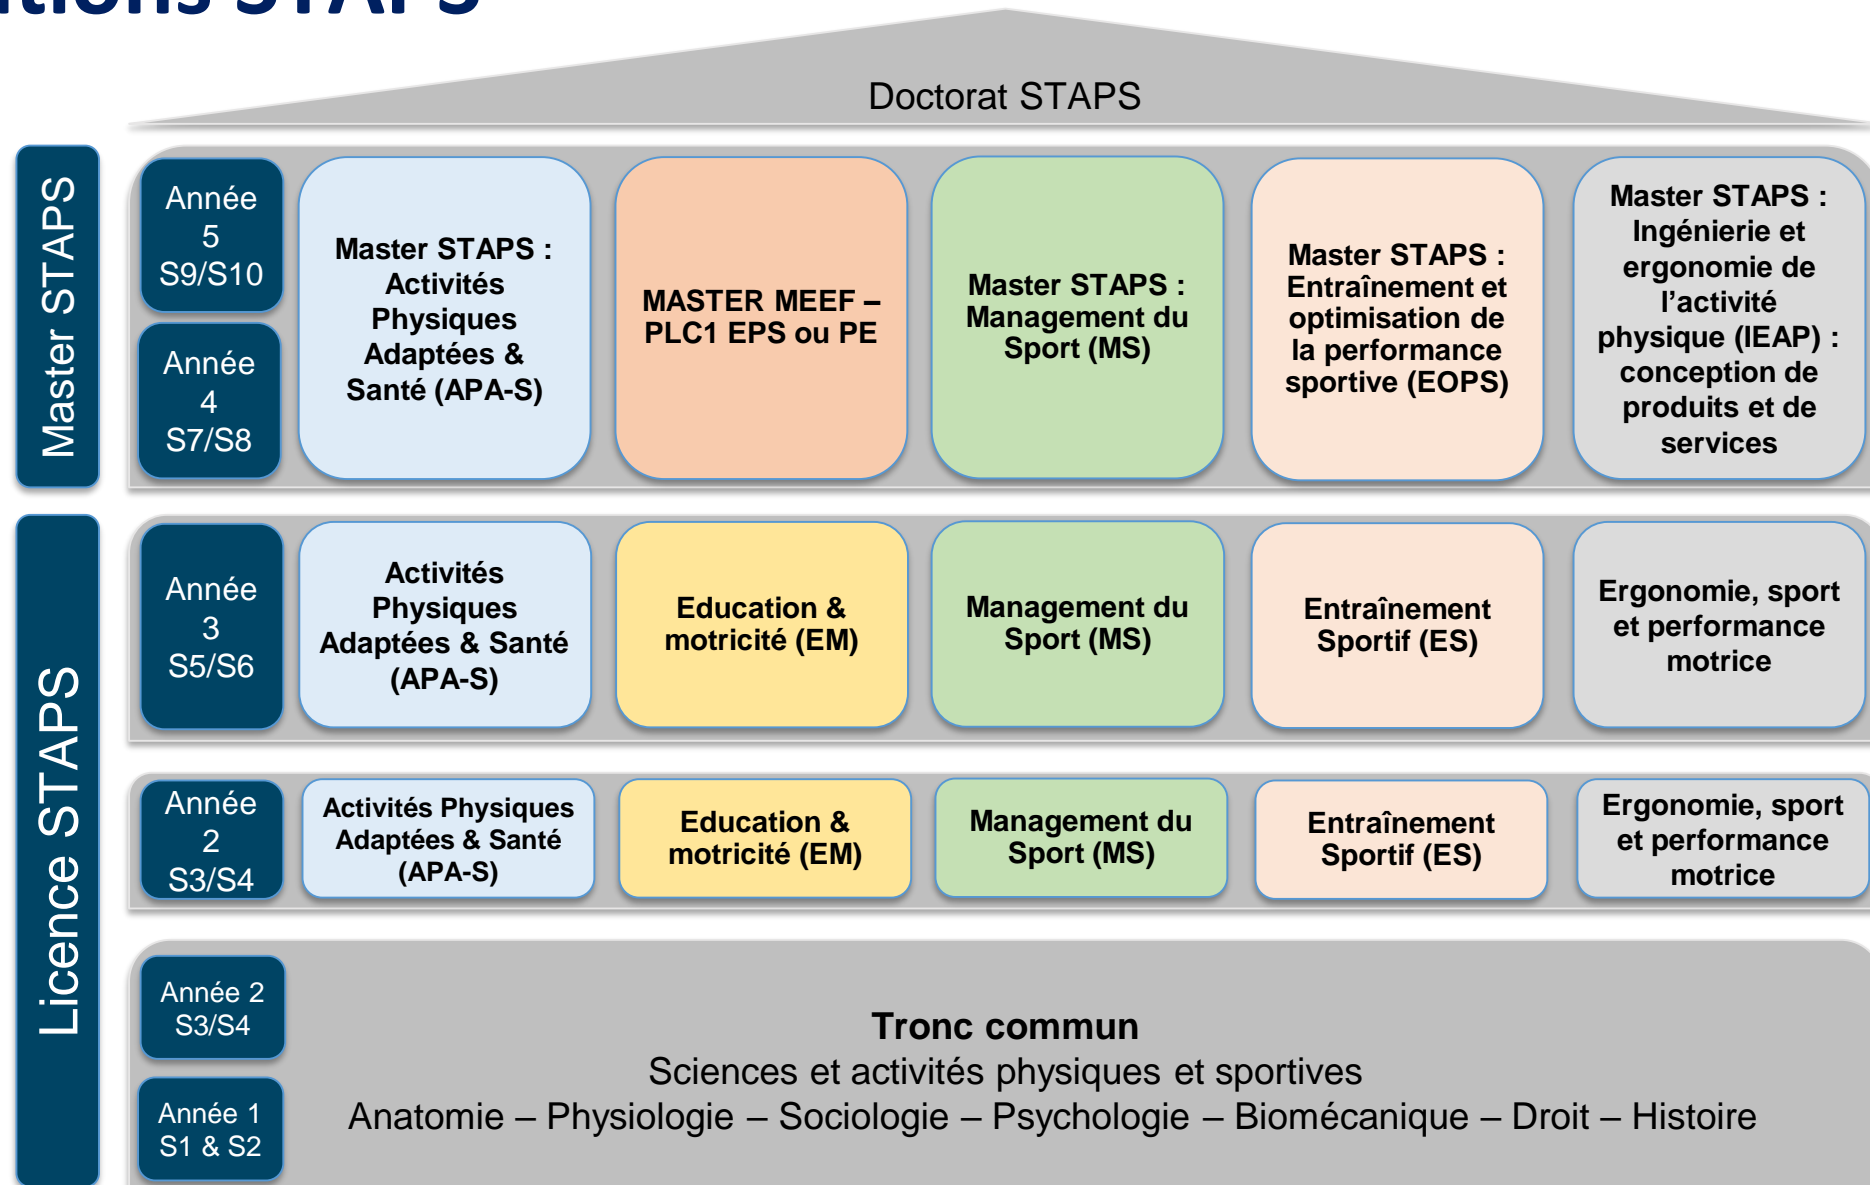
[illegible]tions STAPS

Doctorat STAPS

Master STAPS

Année 5 S9/S10

Année 4 S7/S8

Master STAPS : Activités Physiques Adaptées & Santé (APA-S)

MASTER MEEF – PLC1 EPS ou PE

Master STAPS : Management du Sport (MS)

Master STAPS : Entraînement et optimisation de la performance sportive (EOPS)

Master STAPS : Ingénierie et ergonomie de l'activité physique (IEAP) : conception de produits et de services

Licence STAPS

Année 3 S5/S6

Activités Physiques Adaptées & Santé (APA-S)

Education & motricité (EM)

Management du Sport (MS)

Entraînement Sportif (ES)

Ergonomie, sport et performance motrice

Année 2 S3/S4

Activités Physiques Adaptées & Santé (APA-S)

Education & motricité (EM)

Management du Sport (MS)

Entraînement Sportif (ES)

Ergonomie, sport et performance motrice

Année 2 S3/S4

Année 1 S1 & S2

Tronc commun
Sciences et activités physiques et sportives
Anatomie – Physiologie – Sociologie – Psychologie – Biomécanique – Droit – Histoire